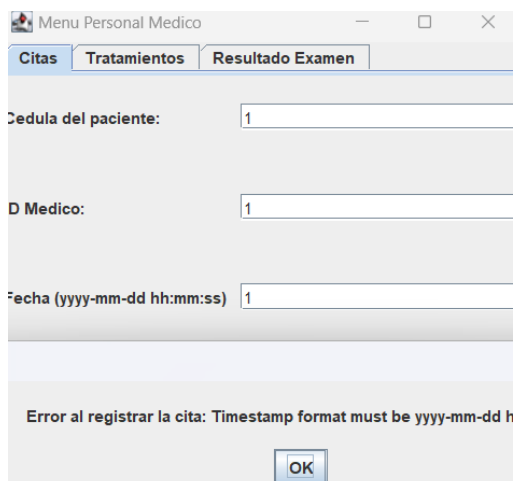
Menu Personal Medico

Citas | Tratamientos | Resultado Examen

Cedula del paciente: 1

D Medico: 1

Fecha (yyyy-mm-dd hh:mm:ss) 1

Error al registrar la cita: Timestamp format must be yyyy-mm-dd h

OK